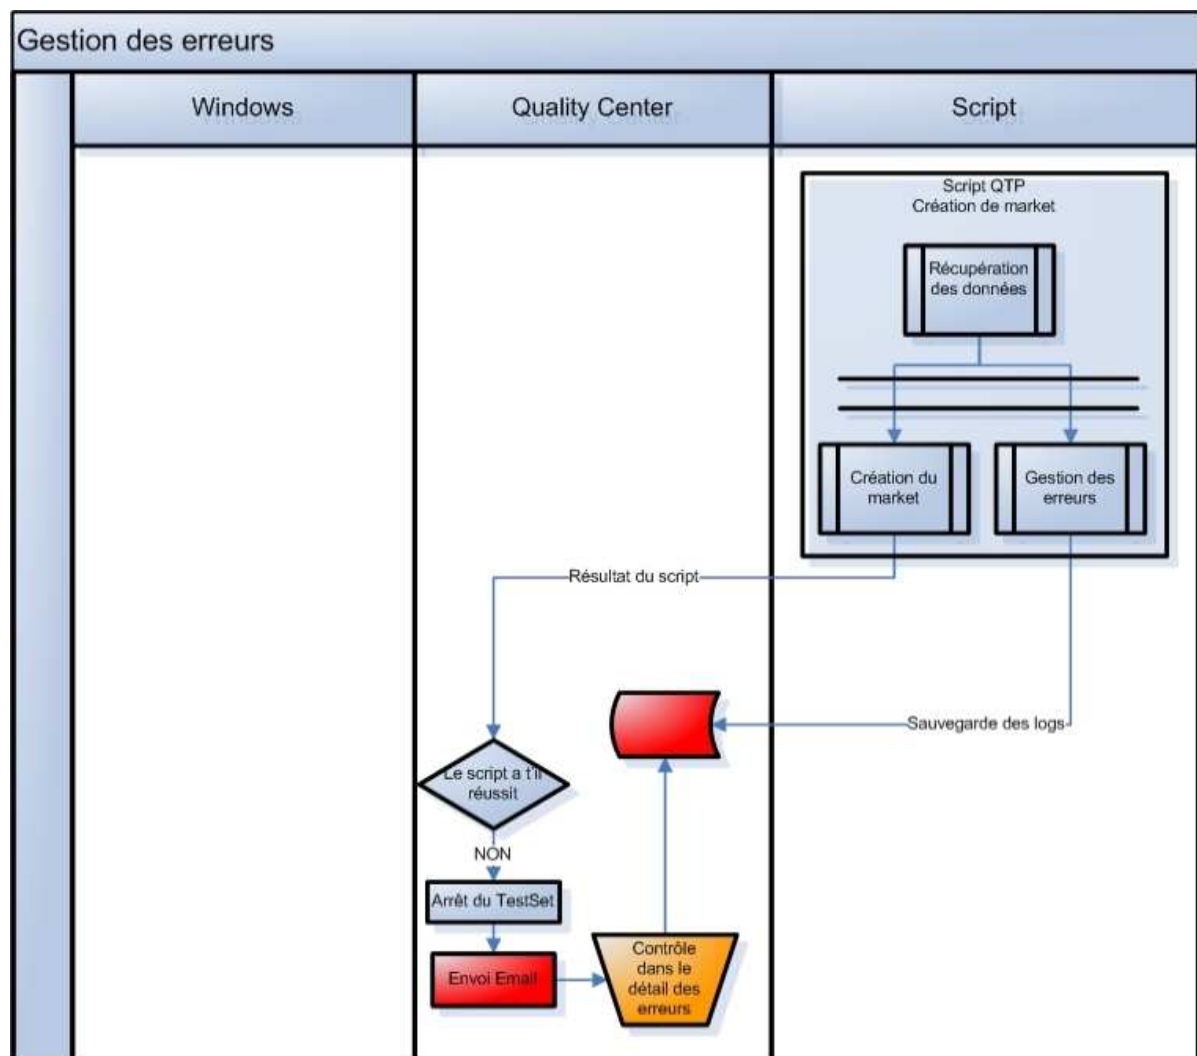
Gestion des erreurs

Windows

Quality Center

Script

Script QTP
Création de market

Récupération des données

Création du market

Gestion des erreurs

Résultat du script

Sauvegarde des logs

Le script a t'il réussit

NON

Arrêt du TestSet

Envoi Email

Contrôle dans le détail des erreurs